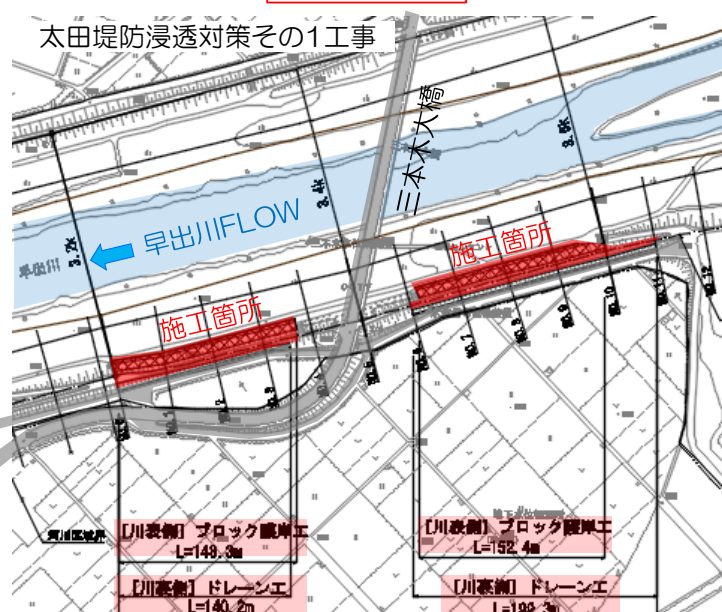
太田堤防浸透対策その1工事

三本木大橋

早出川FLOW

3.2k

3.4k

3.6k

施工箇所

施工箇所

[川表側] ブロック護岸工
L=148.3m

[川表側] ドレーンエ
L=140.2m

[川表側] ブロック護岸工
L=152.4m

[川表側] ドレーンエ
L=1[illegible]